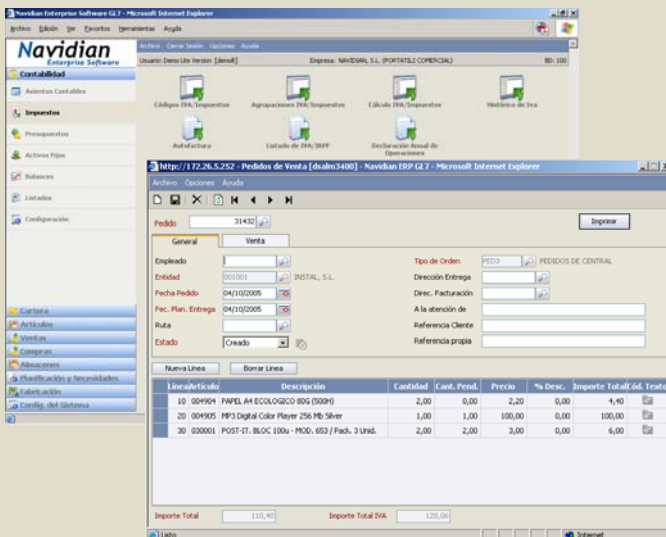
Navidian Enterprise Software GL7 - Microsoft Internet Explorer

Archivo Edición Ver Favoritos Herramientas Ayuda

Navidian
Enterprise Software

Archivo Cerrar Sesión Opciones Ayuda

Usuario: Demo Lite Version [denolt] Empresa: NAVIDIAN, S.L. (PORTATIL2 COMERCIAL) BD: 100

Contabilidad
Asientos Contables
Impuestos
Presupuestos
Activos Fijos
Balances
Listados
Configuración

Códigos IVA/Impuestos
Agrupaciones IVA/Impuestos
Cálculo IVA/Impuestos
Histórico de Iva
Autofactura
Listado de IVA/IRPF
Declaración Anual de Operaciones

Cartera
Artículos
Ventas
Compras
Almacenes
Planificación y Necesidades
Fabricación
Config. del Sistema

http://172.26.5.252 - Pedidos de Venta [dsalm3400] - Navidian ERP GL7 - Microsoft Internet Explorer

Archivo Opciones Ayuda

Pedido 31432

Imprimir

General | Venta

Empleado
Entidad 001001 INSTAL, S.L.
Fecha Pedido 04/10/2005
Fec. Plan. Entrega 04/10/2005
Ruta
Estado Creado

Tipo de Orden PED3 PEDIDOS DE CENTRAL
Dirección Entrega
Direc. Facturación
A la atención de
Referencia Cliente
Referencia propia

Nueva Linea
Borrar Linea

| Linea | Artículo | Descripción | Cantidad | Cant. Pend. | Precio | % Desc. | Importe Total | Cód. Texto |
|---|---|---|---|---|---|---|---|---|
| 10 | 004904 | PAPEL A4 ECOLOGICO 80G (500H) | 2,00 | 0,00 | 2,20 | 0,00 | 4,40 | |
| 20 | 004905 | MP3 Digital Color Player 256 Mb Silver | 1,00 | 1,00 | 100,00 | 0,00 | 100,00 | |
| 30 | 030001 | POST-IT. BLOC 100u - MOD. 653 / Pack. 3 Unid. | 2,00 | 2,00 | 3,00 | 0,00 | 6,00 | |

Importe Total 110,40
Importe Total IVA 128,06

Listo
Internet